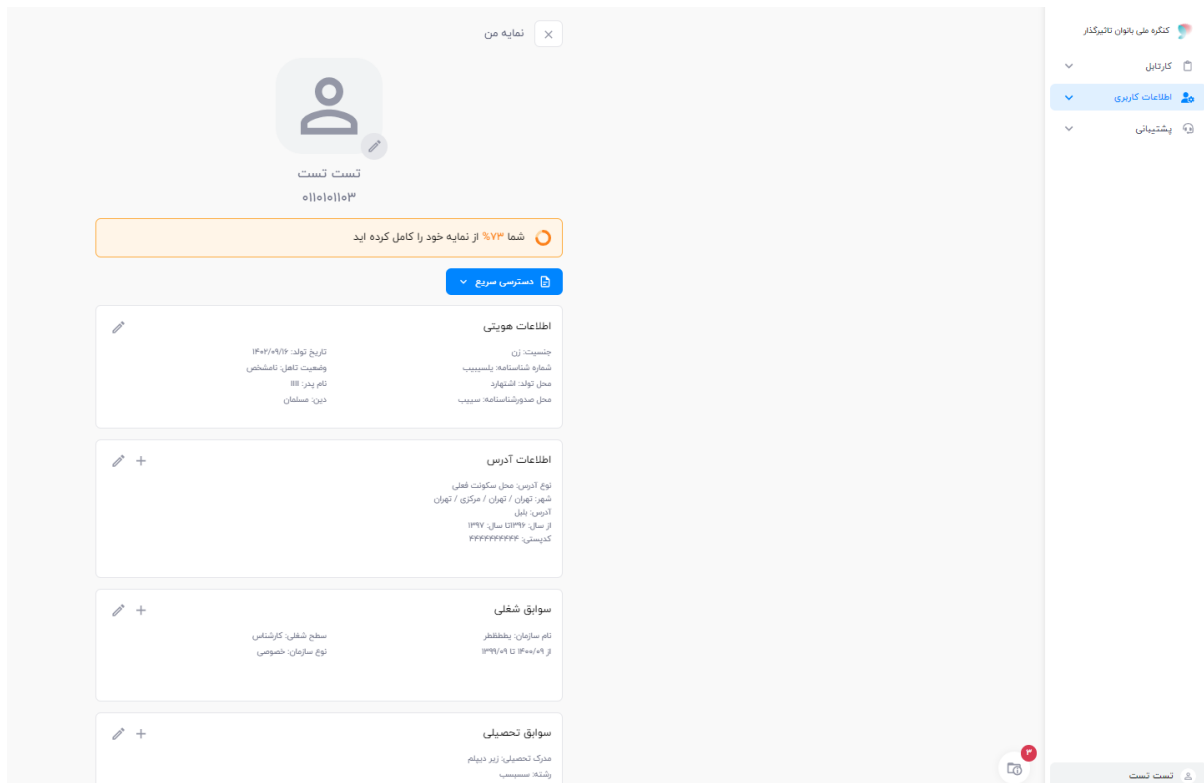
کنگره ملی بانوان تاثیرگذار
کارتابل
اطلاعات کاربری
پشتیبانی

نمایه من
تست تست
۰۱۱۰۱۰۱۱۰۳
شما ۷۳% از نمایه خود را کامل کرده اید
دسترسی سریع

اطلاعات هویتی
جنسیت: زن
تاریخ تولد: ۱۴۰۲/۰۹/۱۶
شماره شناسنامه: یلسیبیب
وضعیت تاهل: نامشخص
محل تولد: اشتهارد
نام پدر: ااا
محل صدورشناسنامه: سیبب
دین: مسلمان

اطلاعات آدرس
نوع آدرس: محل سکونت فعلی
شهر: تهران / تهران / مرکزی / تهران
آدرس: بلبل
از سال: ۱۳۹۶تا سال: ۱۳۹۷
کدپستی: ۴۴۴۴۴۴۴۴۴۴

سوابق شغلی
نام سازمان: یظظظظر
سطح شغلی: کارشناس
از ۱۴۰۰/۰۹ تا ۱۳۹۹/۰۹
نوع سازمان: خصوصی

سوابق تحصیلی
مدرک تحصیلی: زیر دیپلم
رشته: سسیسب

۳
تست تست